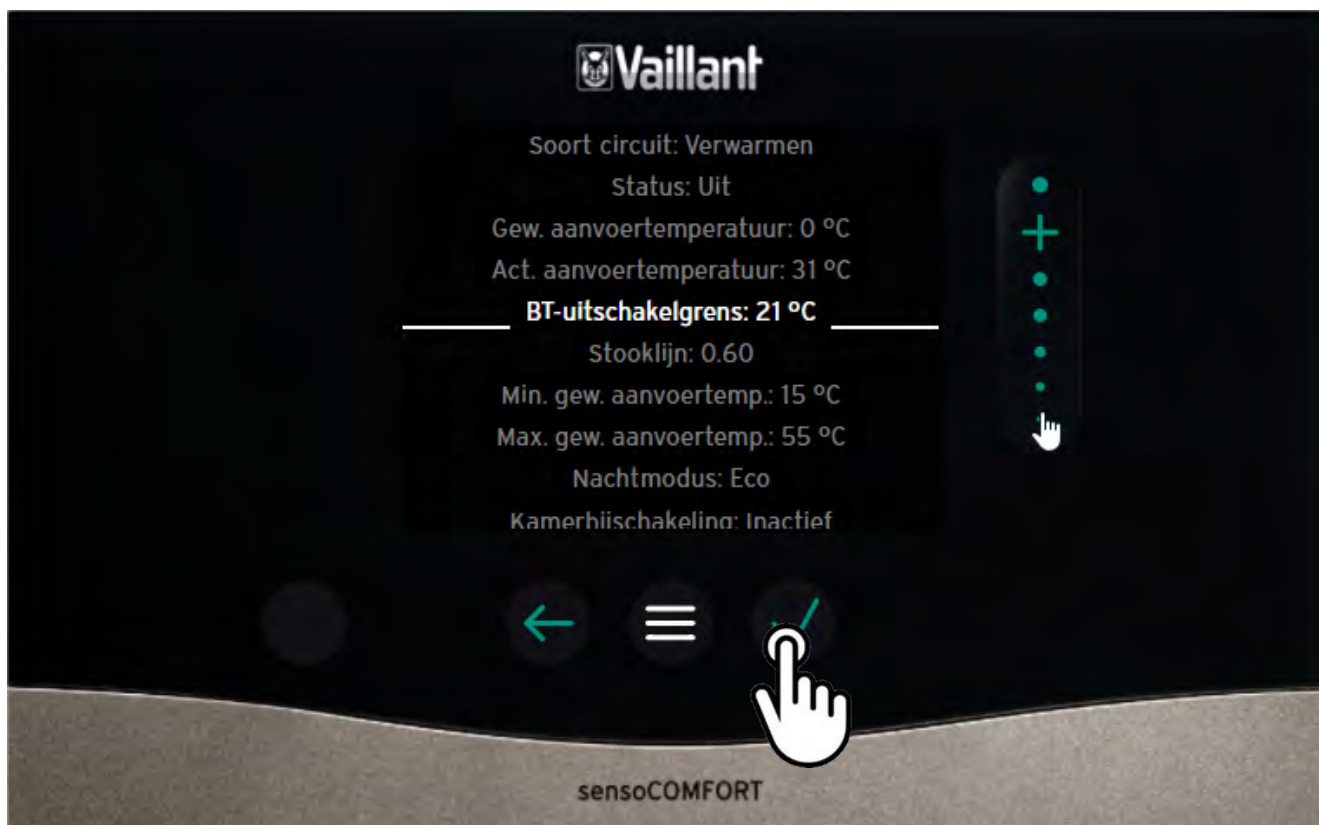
Vaillant

Soort circuit: Verwarmen

Status: Uit

Gew. aanvoertemperatuur: 0 °C

Act. aanvoertemperatuur: 31 °C

BT-uitschakelgrens: 21 °C

Stooklijn: 0.60

Min. gew. aanvoertemp.: 15 °C

Max. gew. aanvoertemp.: 55 °C

Nachtmodus: Eco

Kamerbijschakeling: Inactief

+

sensoCOMFORT